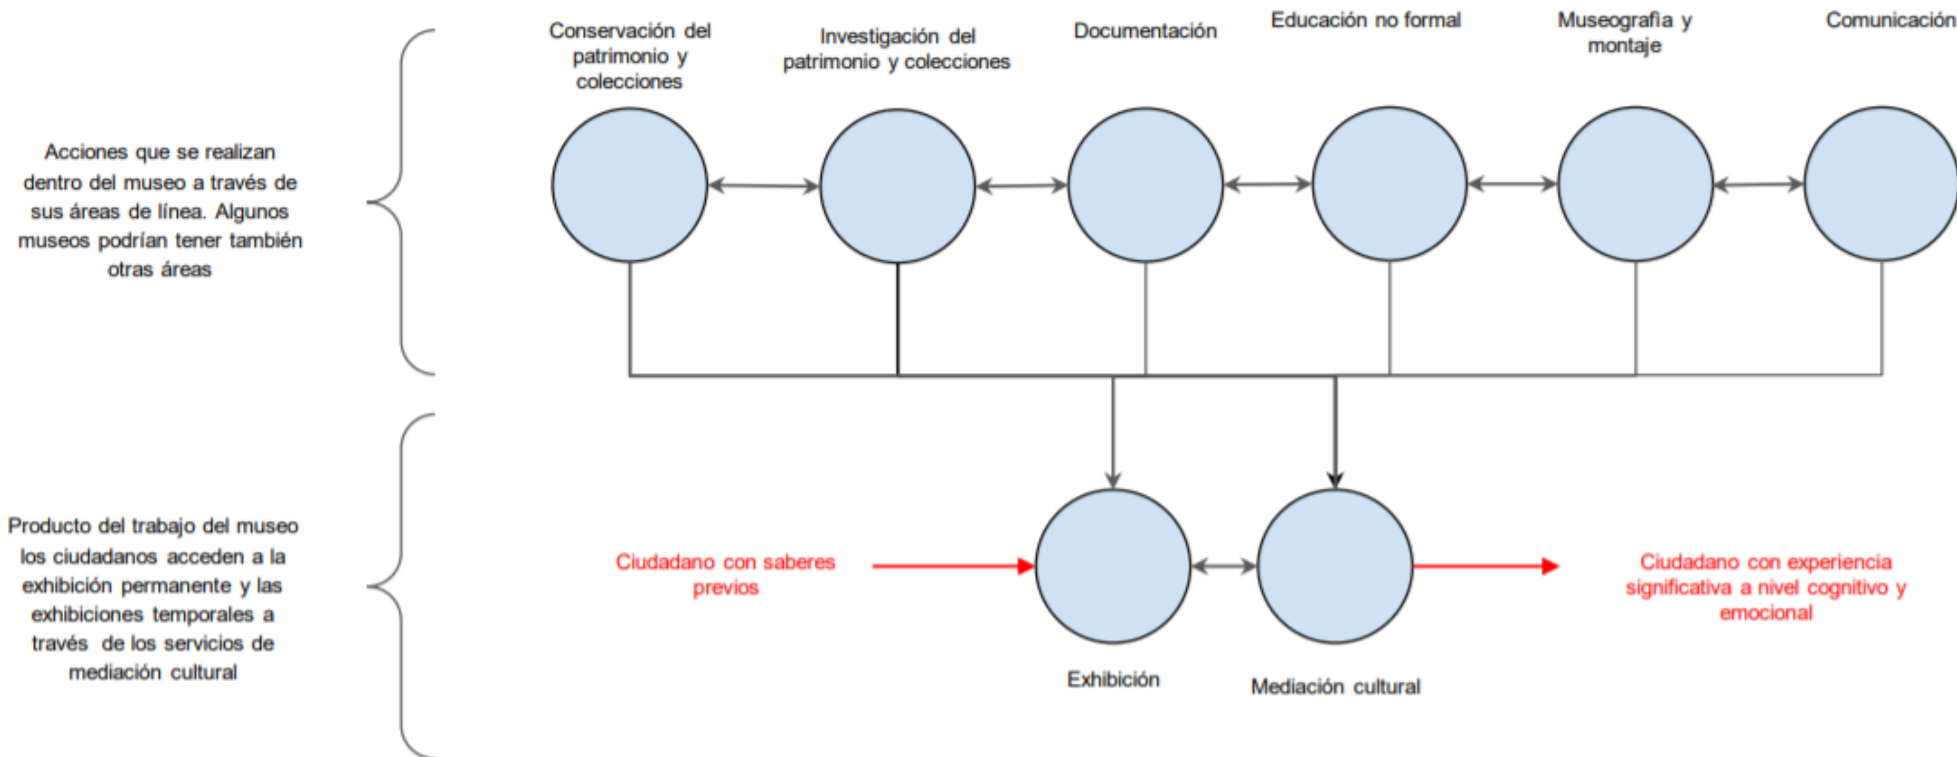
Acciones que se realizan dentro del museo a través de sus áreas de línea. Algunos museos podrían tener también otras áreas

Conservación del patrimonio y colecciones

Investigación del patrimonio y colecciones

Documentación

Educación no formal

Museografía y montaje

Comunicación

Producto del trabajo del museo los ciudadanos acceden a la exhibición permanente y las exhibiciones temporales a través de los servicios de mediación cultural

Ciudadano con saberes previos

Exhibición

Mediación cultural

Ciudadano con experiencia significativa a nivel cognitivo y emocional